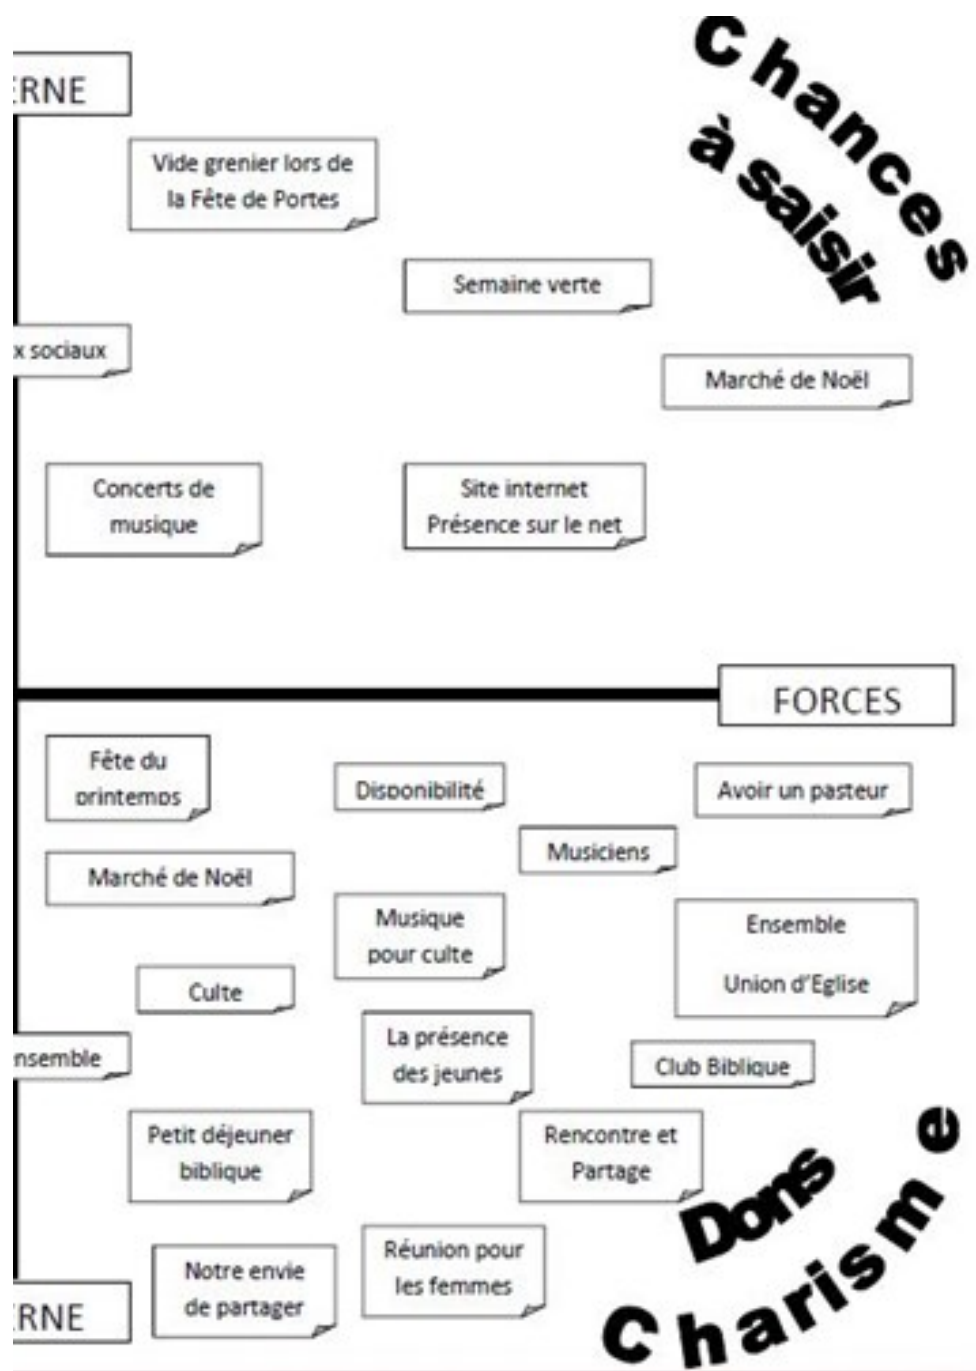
ERNE

Chances à saisir

Vide grenier lors de la Fête de Portes

Semaine verte

x sociaux

Marché de Noël

Concerts de musique

Site internet Présence sur le net

FORCES

Fête du printemps

Disponibilité

Avoir un pasteur

Musiciens

Marché de Noël

Musique pour culte

Ensemble Union d'Eglise

Culte

nsemble

La présence des jeunes

Club Biblique

Petit déjeuner biblique

Rencontre et Partage

Dons Charisme

Notre envie de partager

Réunion pour les femmes

ERNE